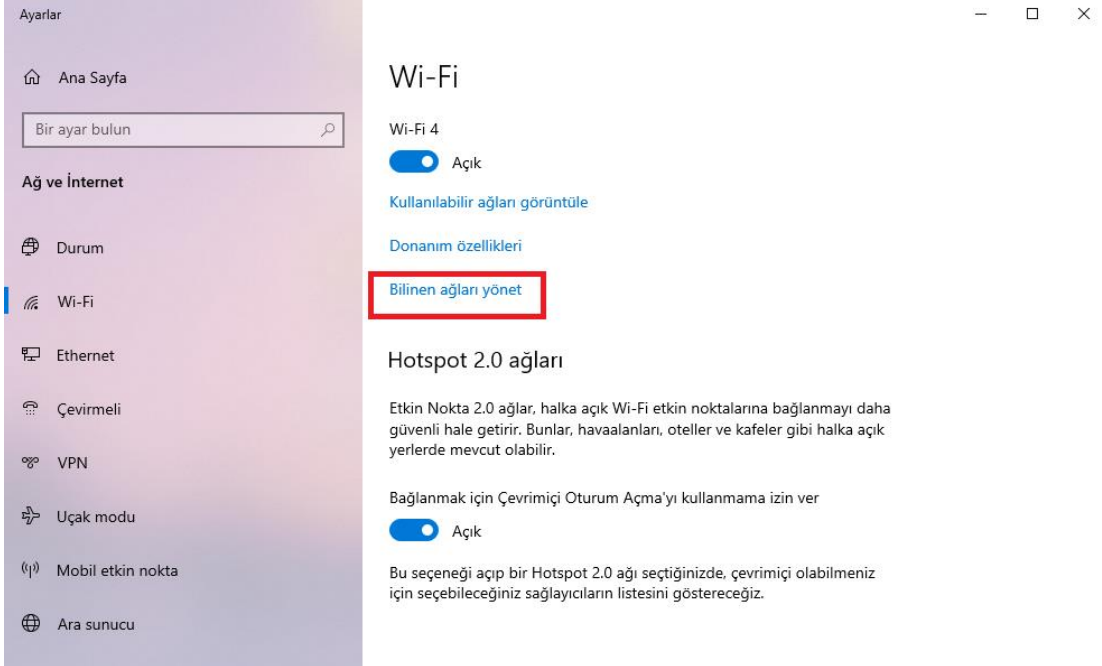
Ayarlar

Ana Sayfa

Bir ayar bulun

Ağ ve İnternet

Durum

Wi-Fi

Ethernet

Çevirmeli

VPN

Uçak modu

Mobil etkin nokta

Ara sunucu

Wi-Fi

Wi-Fi 4

Açık

Kullanılabilir ağları görüntüle

Donanım özellikleri

Bilinen ağları yönet

Hotspot 2.0 ağları

Etkin Nokta 2.0 ağlar, halka açık Wi-Fi etkin noktalarına bağlanmayı daha güvenli hale getirir. Bunlar, havaalanları, oteller ve kafeler gibi halka açık yerlerde mevcut olabilir.

Bağlanmak için Çevrimiçi Oturum Açma'yı kullanmama izin ver

Açık

Bu seçeneği açıp bir Hotspot 2.0 ağı seçtiğinizde, çevrimiçi olabilmeniz için seçebileceğiniz sağlayıcıların listesini göstereceğiz.